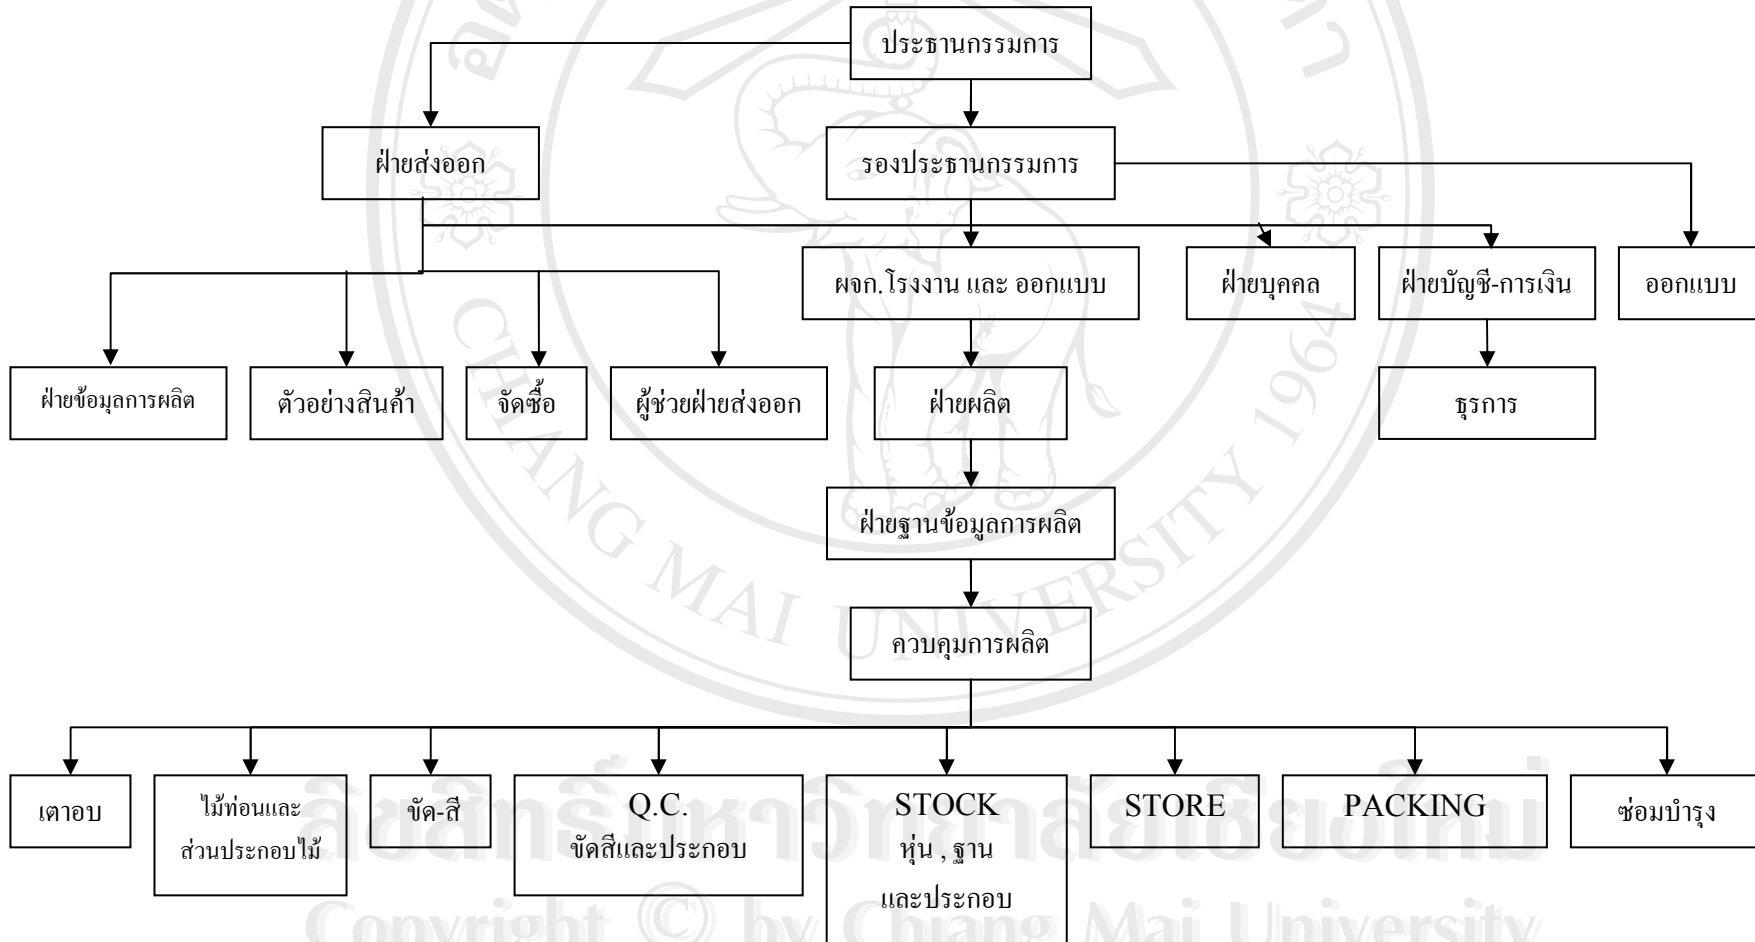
ประธานกรรมการ

ฝ่ายส่งออก

รองประธานกรรมการ

ผจก.โรงงาน และ ออกแบบ

ฝ่ายบุคคล

ฝ่ายบัญชี-การเงิน

ออกแบบ

ฝ่ายข้อมูลการผลิต

ตัวอย่างสินค้า

จัดซื้อ

ผู้ช่วยฝ่ายส่งออก

ฝ่ายผลิต

ธุรการ

ฝ่ายฐานข้อมูลการผลิต

ควบคุมการผลิต

เตาอบ

ไม้ท่อนและส่วนประกอบไม้

ขัด-สี

Q.C. ขัดสีและประกอบ

STOCK หุ่น , ฐาน และประกอบ

STORE

PACKING

ซ่อมบำรุง

CHIANG MAI UNIVERSITY 1964

ลิขสิทธิ์มหาวิทยาลัยเชียงใหม่

Copyright © by Chiang Mai University